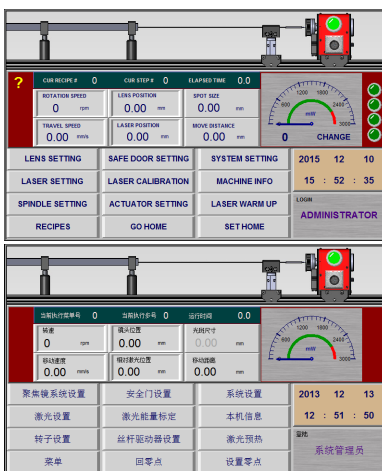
?

CUR RECIPE # 0 CUR STEP # 0 ELAPSED TIME 0.0

ROTATION SPEED
0 rpm

LENS POSITION
0.00 mm

SPOT SIZE
0.00 mm

TRAVEL SPEED
0.00 mm/s

LASER POSITION
0.00 mm

MOVE DISTANCE
0.00 mm

600 1200 1800 2400 3000
mW
0
CHANGE

| LENS SETTING | SAFE DOOR SETTING | SYSTEM SETTING |
|---|---|---|
| LASER SETTING | LASER CALIBRATION | MACHINE INFO |
| SPINDLE SETTING | ACTUATOR SETTING | LASER WARM UP |
| RECIPES | GO HOME | SET HOME |

2015 12 10
15 : 52 : 35

LOGIN
ADMINISTRATOR

当前执行配单号 0 当前执行步号 0 运行时间 0.0

转速
0 rpm

镜头位置
0.00 mm

光斑尺寸
0.00 mm

移动速度
0.00 mm/s

相对激光位置
0.00 mm

移动距离
0.00 mm

600 1200 1800 2400 3000
mW

| 聚焦镜系统设置 | 安全门设置 | 系统设置 |
|---|---|---|
| 激光设置 | 激光能量标定 | 本机信息 |
| 转子设置 | 丝杆驱动器设置 | 激光预热 |
| 菜单 | 回零点 | 设置零点 |

2013 12 13
12 : 51 : 50

登陆
系统管理员